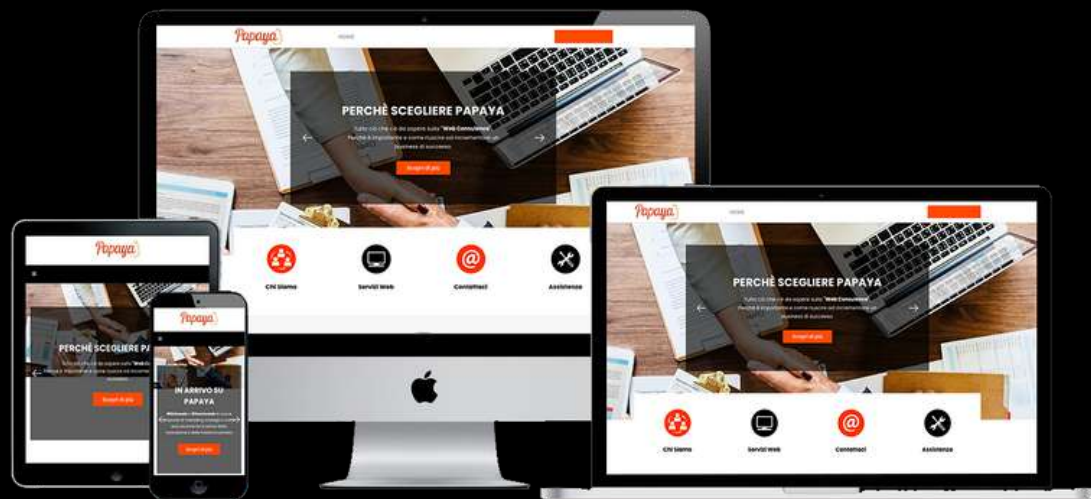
Papaya

HOME

PERCHÈ SCEGLIERE PAPAYA

Tutto ciò che c'è da sapere sulla "Web Consulenza". Perché è importante e come riuscire ad incrementare un business di successo.

Scopri di più

Chi Siamo

Servizi Web

Contattaci

Assistenza

Papaya

HOME

PERCHÈ SCEGLIERE PAPAYA

Tutto ciò che c'è da sapere sulla "Web Consulenza". Perché è importante e come riuscire ad incrementare un business di successo.

Scopri di più

Chi Siamo

Servizi Web

Contattaci

Assistenza

Papaya

PERCHÈ SCEGLIERE PA

Scopri di più

Papaya

IN ARRIVO SU PAPAYA

Scopri di più